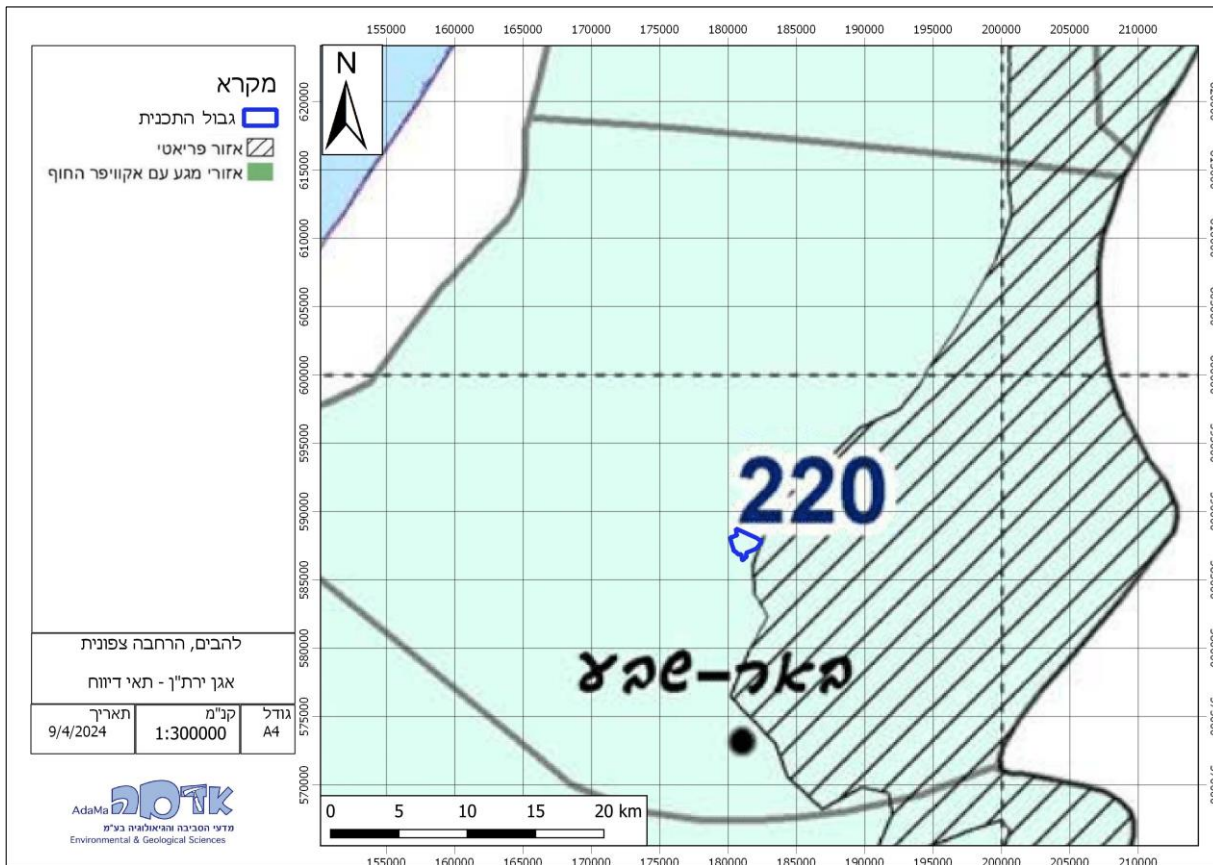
מקרא
גבול התכנית
אזור פריאטי
אזורי מגע עם אקוויפר החוף

להבים, הרחבה צפונית
אגן ירת"ן - תאי דיווח

| גודל | קנ"מ | תאריך |
|---|---|---|
| A4 | 1:300000 | 9/4/2024 |

AdaMa אדמה
מדעי הסביבה והגיאולוגיה בע"מ
Environmental & Geological Sciences

155000 160000 165000 170000 175000 180000 185000 190000 195000 200000 205000 210000

620000 615000 610000 605000 600000 595000 590000 585000 580000 575000 570000

N

220

באר-שבע

0 5 10 15 20 km